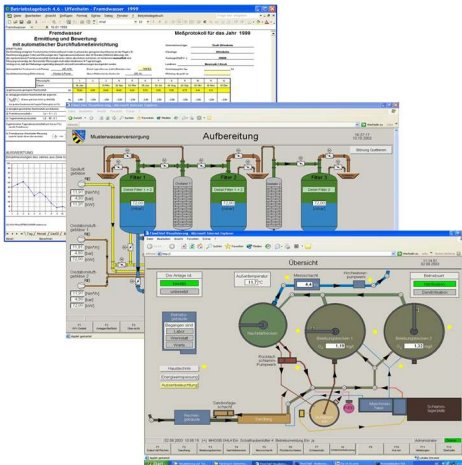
Betriebstagebuch 4.6 - Uffenheim - Fremdwasser 1999

Fremdwasser
Ermittlung und Bewertung
mit automatischer Durchflußmeßeinrichtung

Meßprotokoll für das Jahr 1999

AUSWERTUNG

Musterwasserversorgung

Aufbereitung

Filter 1

Filter 2

Filter 3

Störung Quittieren

Übersicht

Sandfang

Rechen